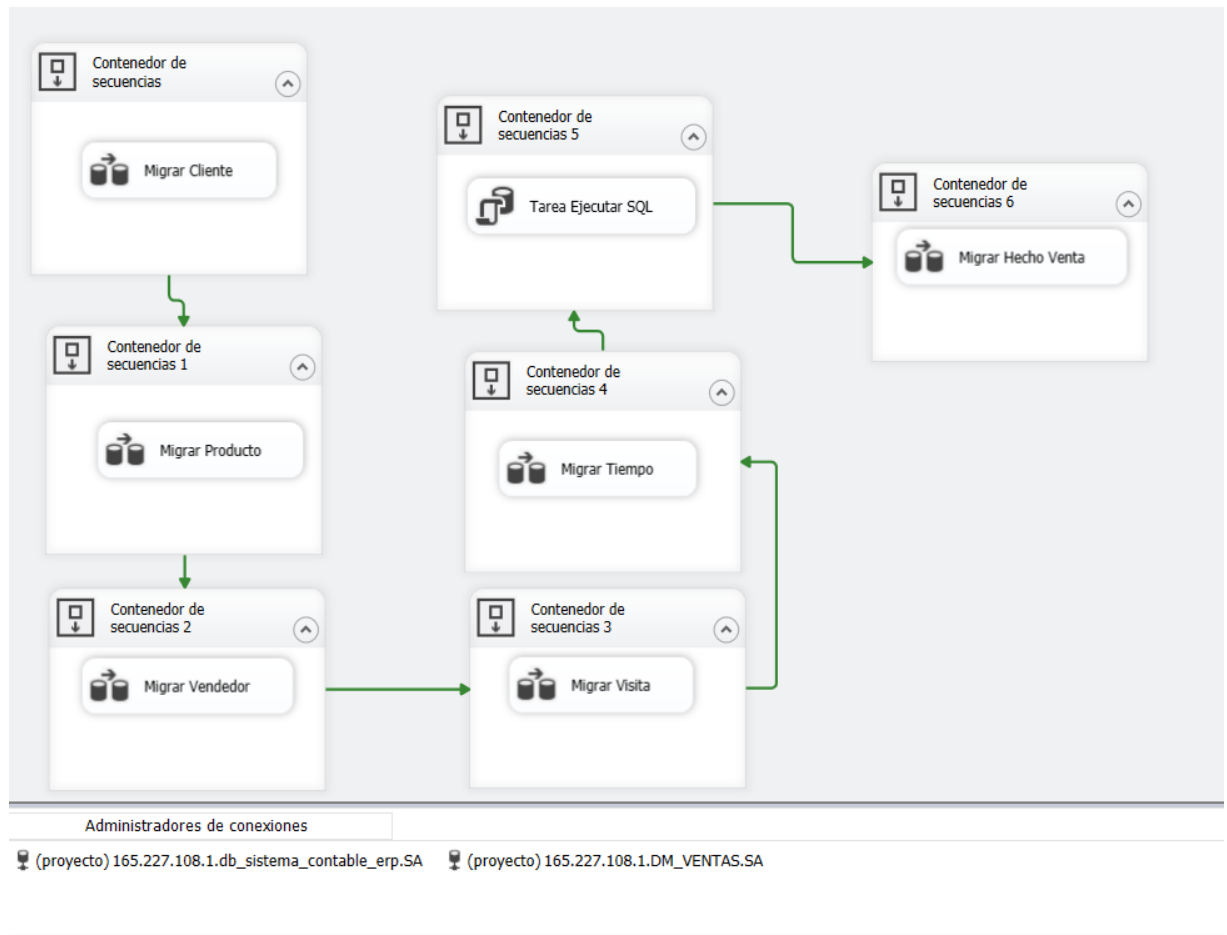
Contenedor de secuencias

Migrar Cliente

Contenedor de secuencias 5

Tarea Ejecutar SQL

Contenedor de secuencias 6

Migrar Hecho Venta

Contenedor de secuencias 1

Migrar Producto

Contenedor de secuencias 4

Migrar Tiempo

Contenedor de secuencias 2

Migrar Vendedor

Contenedor de secuencias 3

Migrar Visita

Administradores de conexiones

(proyecto) 165.227.108.1.db_sistema_contable_erp.SA (proyecto) 165.227.108.1.DM_VENTAS.SA